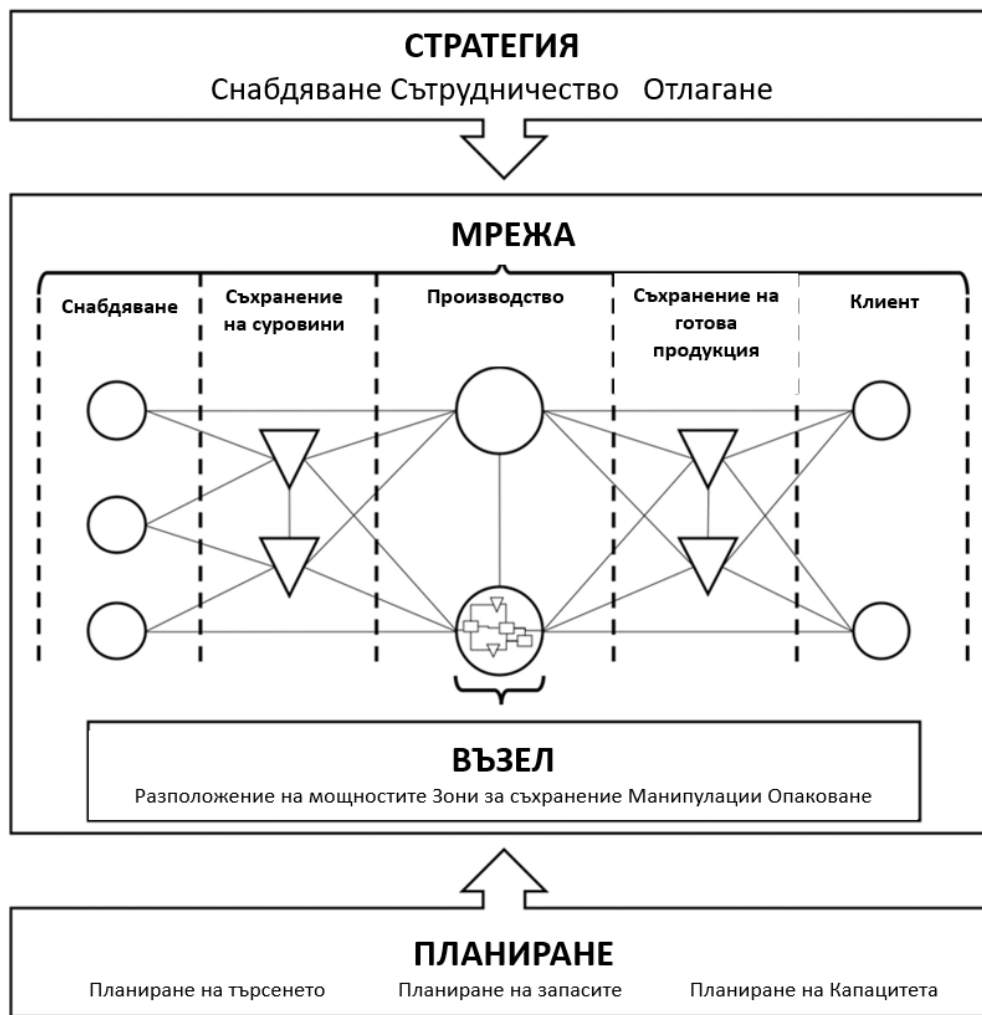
СТРАТЕГИЯ
Снабдяване Сътрудничество Отлагане

МРЕЖА

Снабдяване
Съхранение на суровини
Производство
Съхранение на готова продукция
Клиент

ВЪЗЕЛ
Разположение на мощностите Зони за съхранение Манипулации Опаковане

ПЛАНИРАНЕ
Планиране на търсенето
Планиране на запасите
Планиране на Капацитета